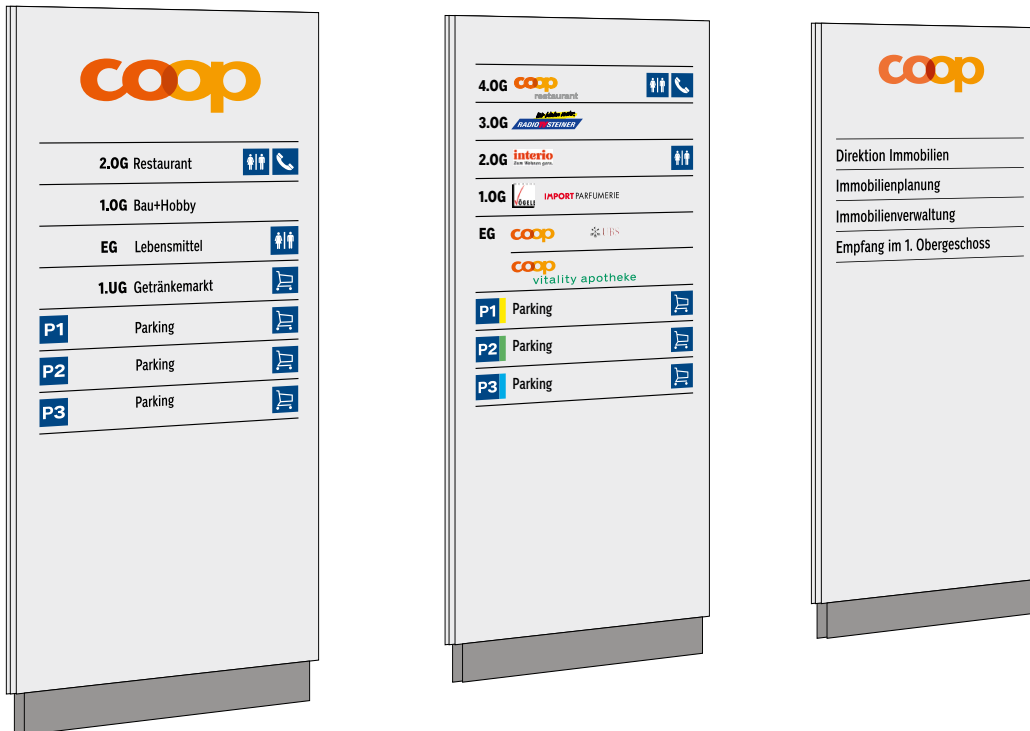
coop

2.OG Restaurant
1.OG Bau+Hobby
EG Lebensmittel
1.UG Getränkemarkt
P1 Parking
P2 Parking
P3 Parking

4.OG coop restaurant
3.OG RADIO STEINER
2.OG interio
1.OG VÖGELE IMPORT PARFUMERIE
EG coop UBS
coop vitality apotheke
P1 Parking
P2 Parking
P3 Parking

coop

Direktion Immobilien
Immobilienplanung
Immobilienverwaltung
Empfang im 1. Obergeschoss